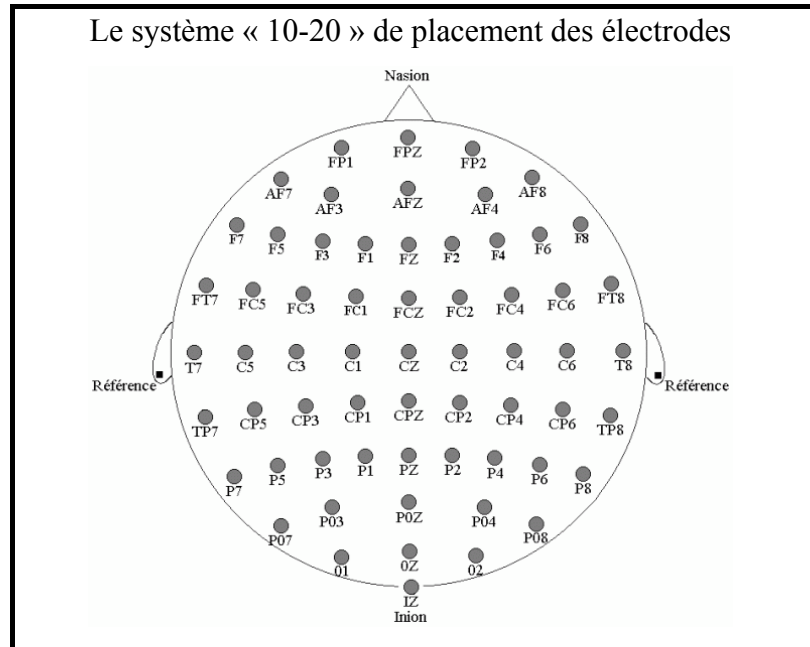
Le système « 10-20 » de placement des électrodes

Nasion

FP1 FPZ FP2

AF7 AF3 AFZ AF4 AF8

F7 F5 F3 F1 FZ F2 F4 F6 F8

FT7 FC5 FC3 FC1 FCZ FC2 FC4 FC6 FT8

Référence T7 C5 C3 C1 CZ C2 C4 C6 T8 Référence

TP7 CP5 CP3 CP1 CPZ CP2 CP4 CP6 TP8

P7 P5 P3 P1 PZ P2 P4 P6 P8

P07 P03 P0Z P04 P08

01 0Z 02

IZ
Inion